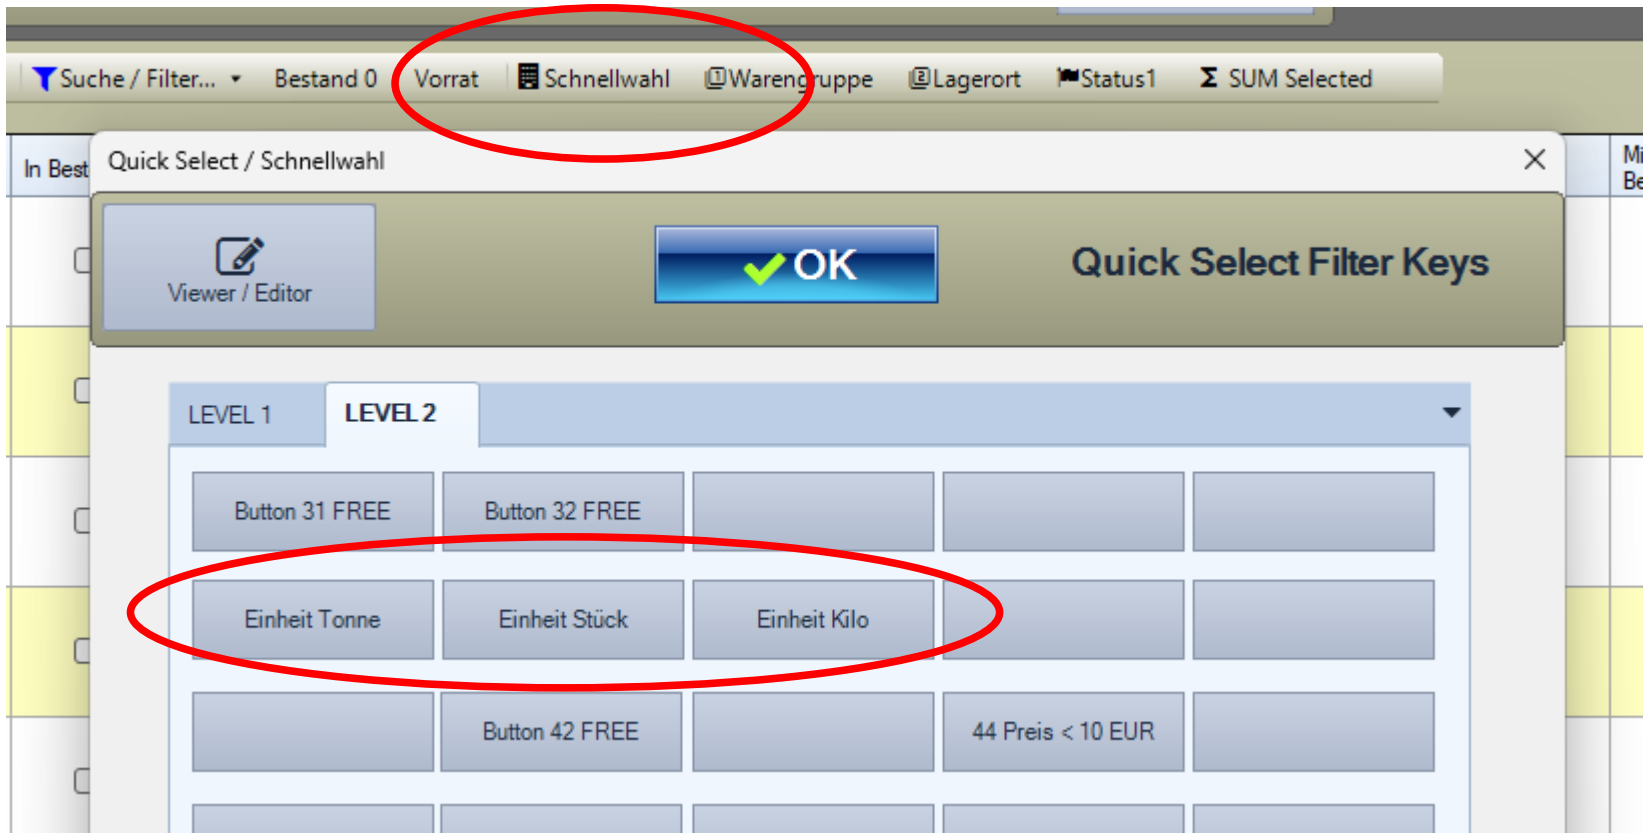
Suche / Filter... Bestand 0 Vorrat Schnellwahl Warengruppe Lagerort Status1 Σ SUM Selected

In Best

Mi
Be

Quick Select / Schnellwahl

Viewer / Editor

OK

Quick Select Filter Keys

LEVEL 1 LEVEL 2

| Button 31 FREE | Button 32 FREE | | | |
|---|---|---|---|---|
| Einheit Tonne | Einheit Stück | Einheit Kilo | | |
| | Button 42 FREE | | 44 Preis < 10 EUR | |